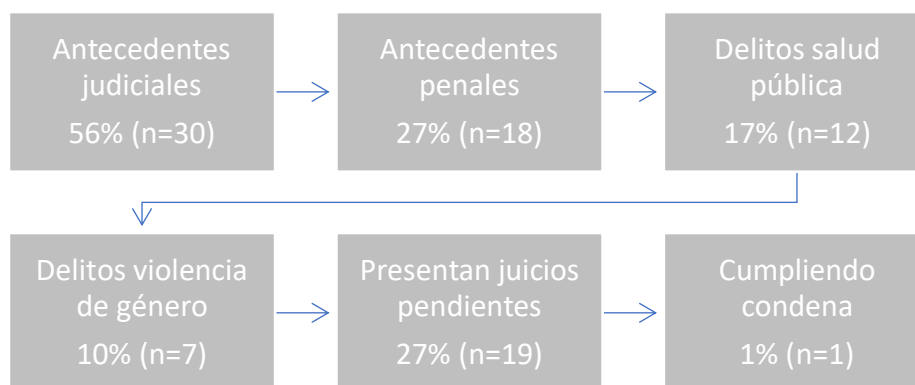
Antecedentes judiciales
56% (n=30)

Antecedentes penales
27% (n=18)

Delitos salud pública
17% (n=12)

Delitos violencia de género
10% (n=7)

Presentan juicios pendientes
27% (n=19)

Cumpliendo condena
1% (n=1)